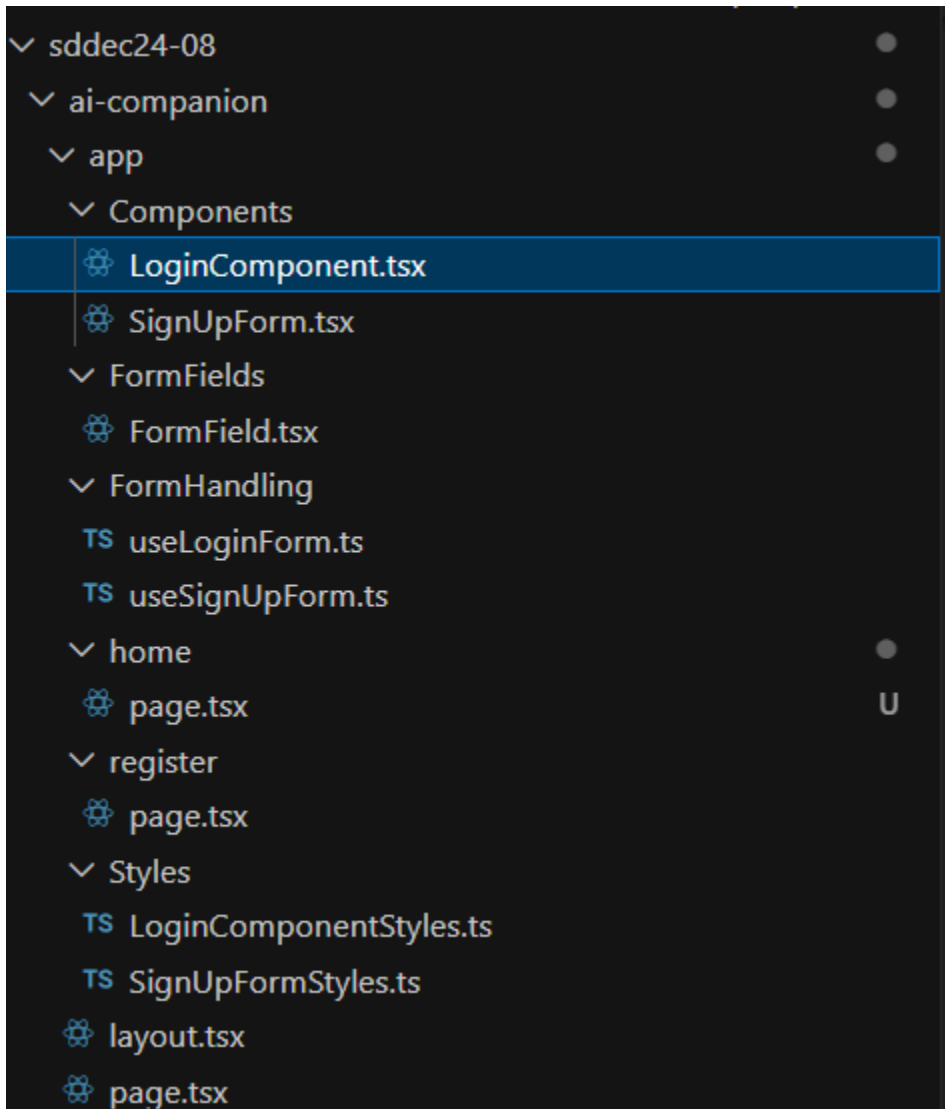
sddec24-08
ai-companion
app
Components
LoginComponent.tsx
SignUpForm.tsx
FormFields
FormField.tsx
FormHandling
TS useLoginForm.ts
TS useSignUpForm.ts
home
page.tsx U
register
page.tsx
Styles
TS LoginComponentStyles.ts
TS SignUpFormStyles.ts
layout.tsx
page.tsx